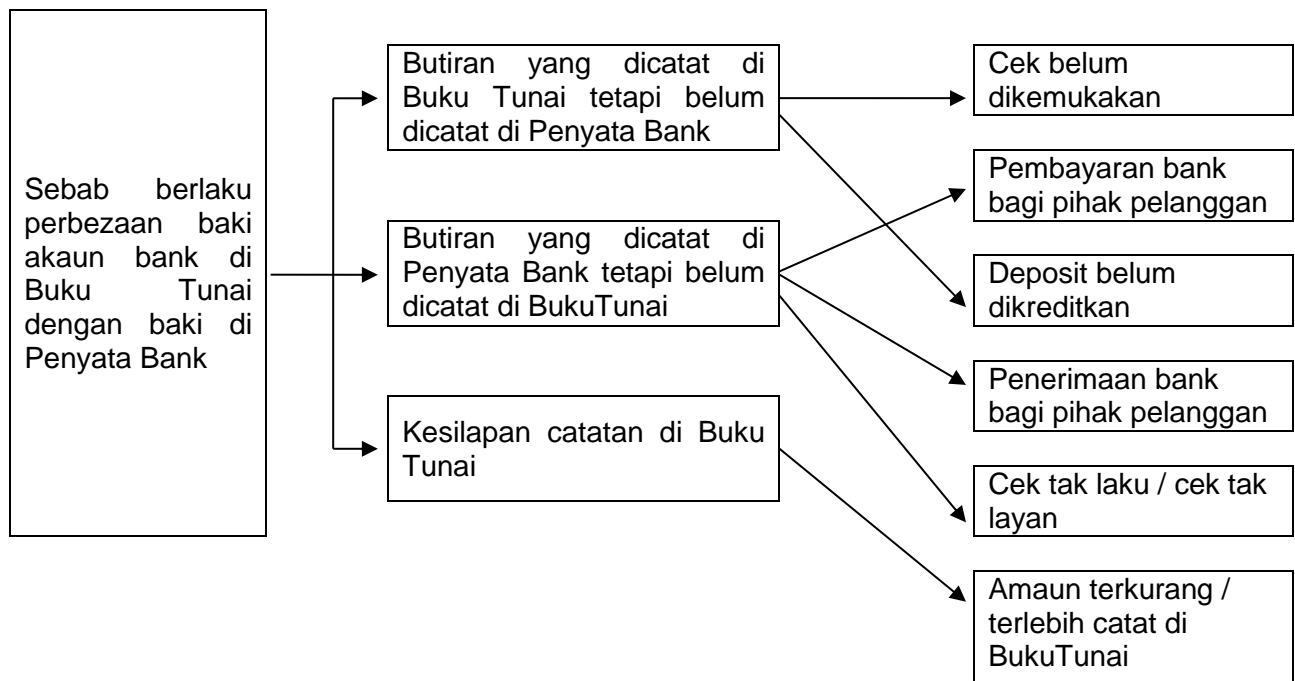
Sebab berlaku perbezaan baki akaun bank di Buku Tunai dengan baki di Penyata Bank

Butiran yang dicatat di Buku Tunai tetapi belum dicatat di Penyata Bank

Butiran yang dicatat di Penyata Bank tetapi belum dicatat di BukuTunai

Kesilapan catatan di Buku Tunai

Cek belum dikemukakan

Pembayaran bank bagi pihak pelanggan

Deposit belum dikreditkan

Penerimaan bank bagi pihak pelanggan

Cek tak laku / cek tak layan

Amaun terkurang / terlebih catat di BukuTunai